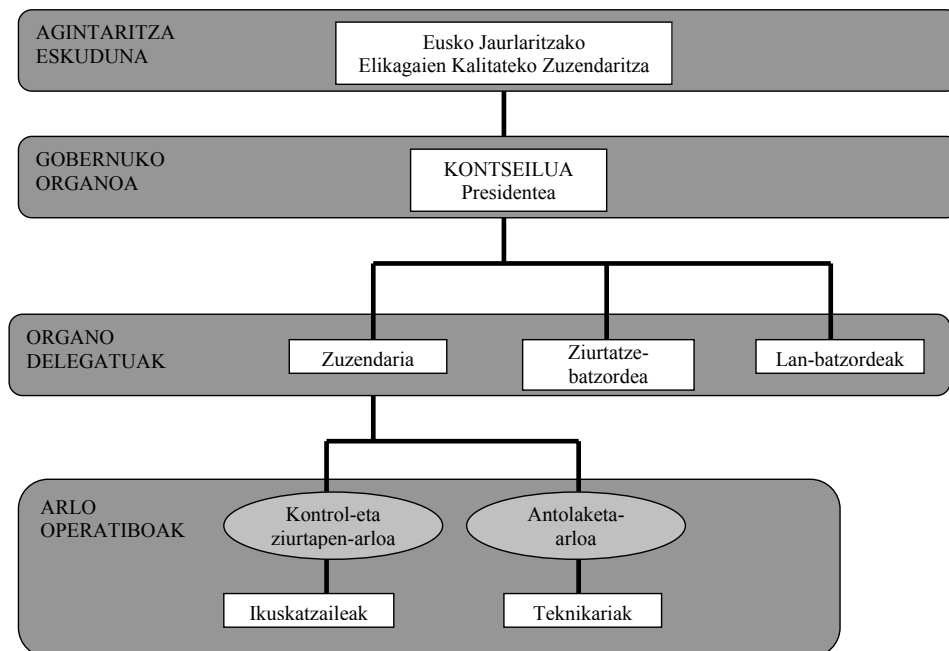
AGINTARITZA ESKUDUNA

Eusko Jaurlaritzako
Elikagaien Kalitateko Zuzendaritza

GOBERNUKO ORGANOA

KONTSEILUA
Presidentea

ORGANO DELEGATUAK

Zuzendaria

Ziurtatze-batzordea

Lan-batzordeak

ARLO OPERATIBOAK

Kontrol-eta ziurtapen-arloa

Antolaketa-arloa

Ikuskatzaileak

Teknikariak